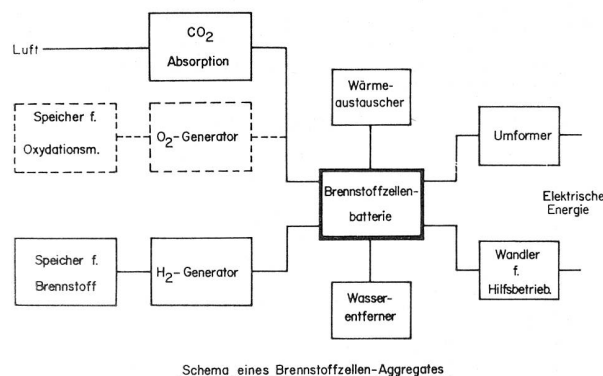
Luft

$CO_2$ Absorption

Wärmeaustauscher

Speicher f. Oxydationsm.

$O_2$-Generator

Umformer

Brennstoffzellenbatterie

Elektrische Energie

Speicher f. Brennstoff

$H_2$-Generator

Wandler f. Hilfsbetrieb.

Wasserentferner

Schema eines Brennstoffzellen-Aggregates